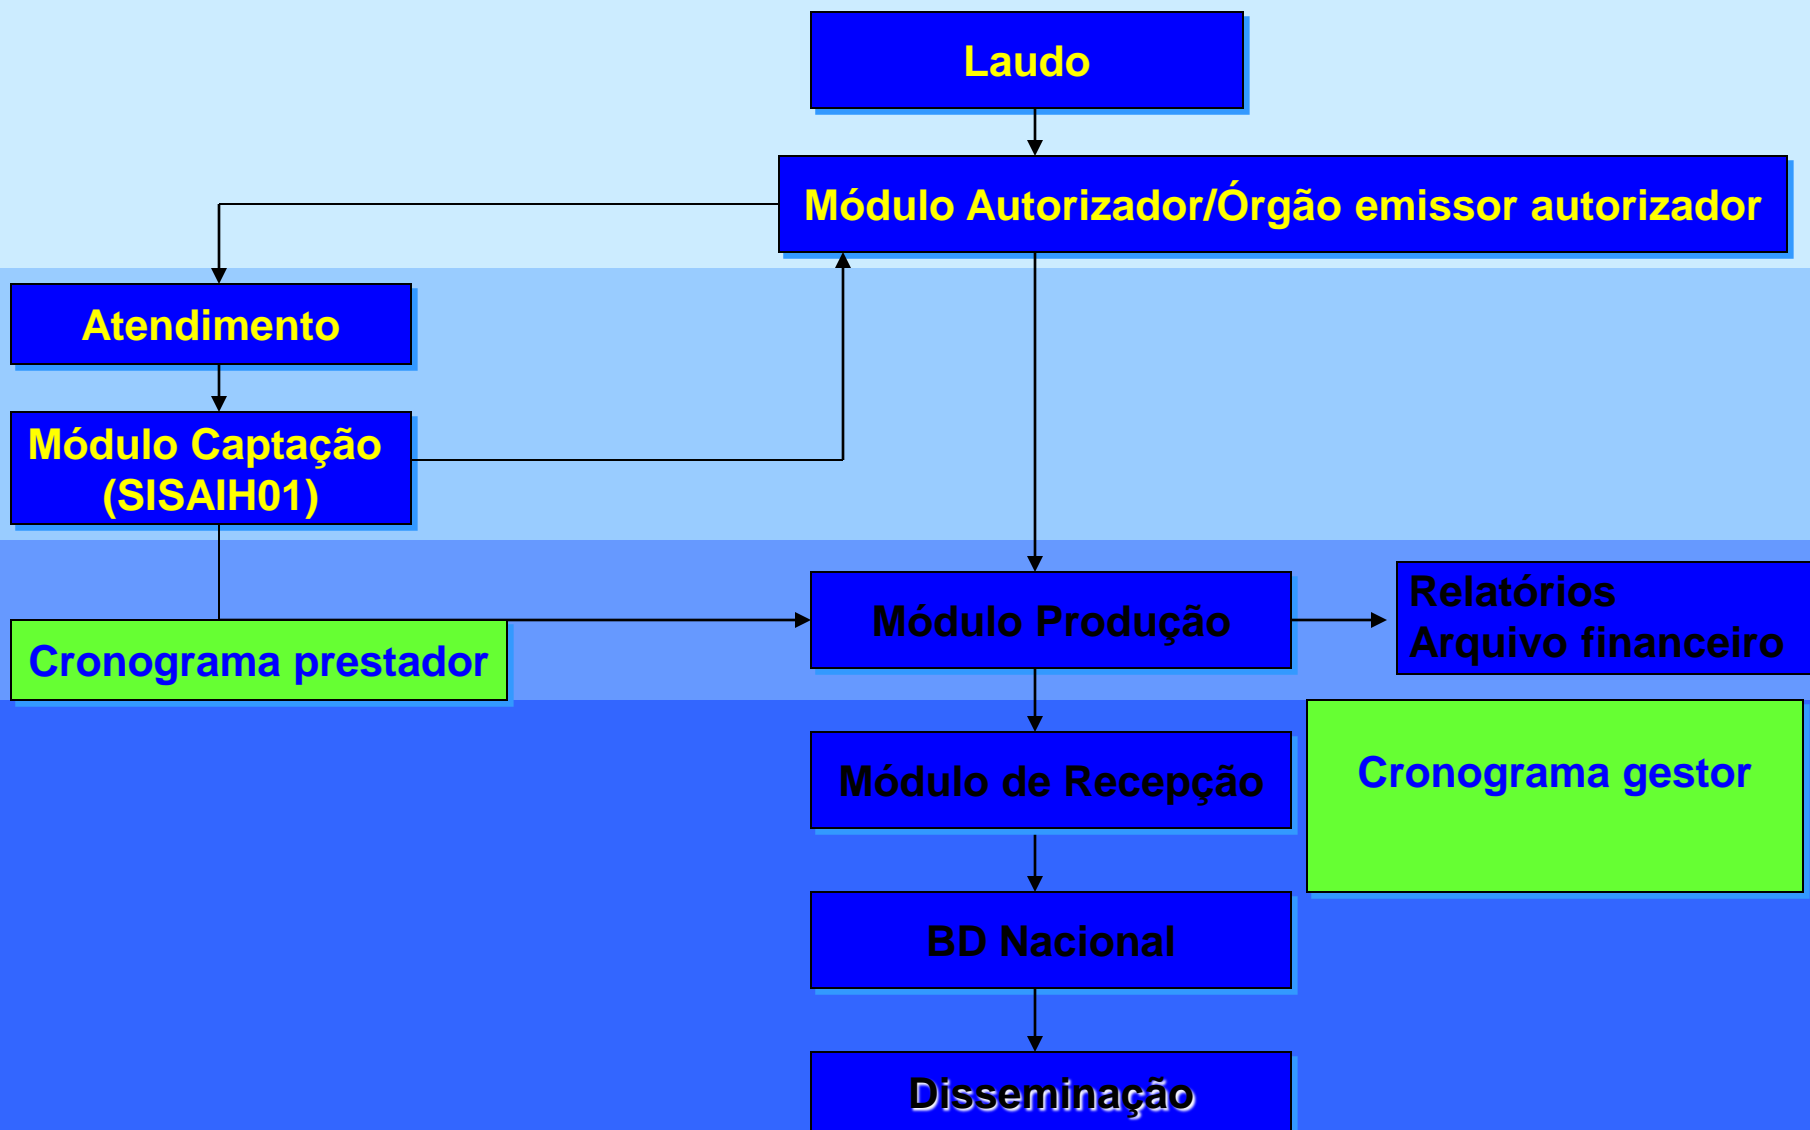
Laudo

Módulo Autorizador/Órgão emissor autorizador

Atendimento

Módulo Captação (SISAIH01)

Cronograma prestador

Módulo Produção

Relatórios
Arquivo financeiro

Módulo de Recepção

Cronograma gestor

BD Nacional

Disseminação